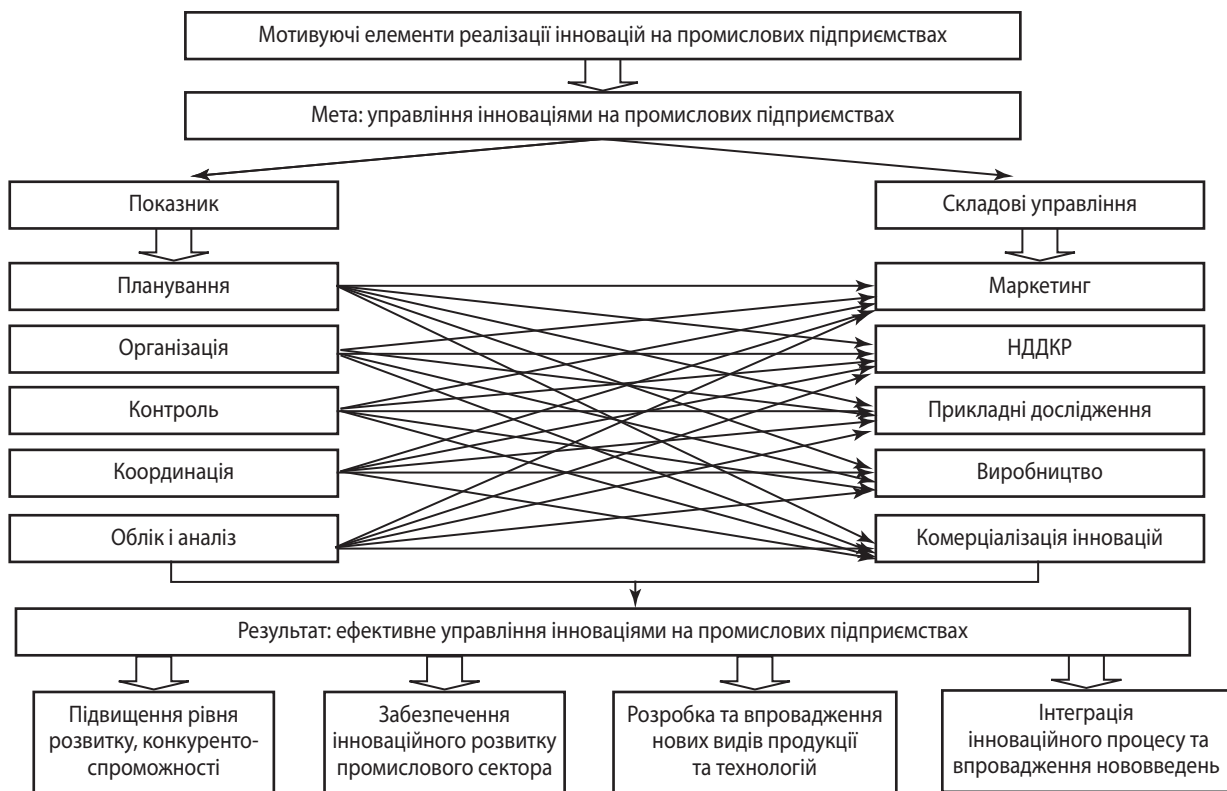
Мотивуючі елементи реалізації інновацій на промислових підприємствах

Мета: управління інноваціями на промислових підприємствах

Показник

Складові управління

Планування

Організація

Контроль

Координація

Облік і аналіз

Маркетинг

НДДКР

Прикладні дослідження

Виробництво

Комерціалізація інновацій

Результат: ефективне управління інноваціями на промислових підприємствах

Підвищення рівня розвитку, конкурентоспроможності

Забезпечення інноваційного розвитку промислового сектора

Розробка та впровадження нових видів продукції та технологій

Інтеграція інноваційного процесу та впровадження нововведень